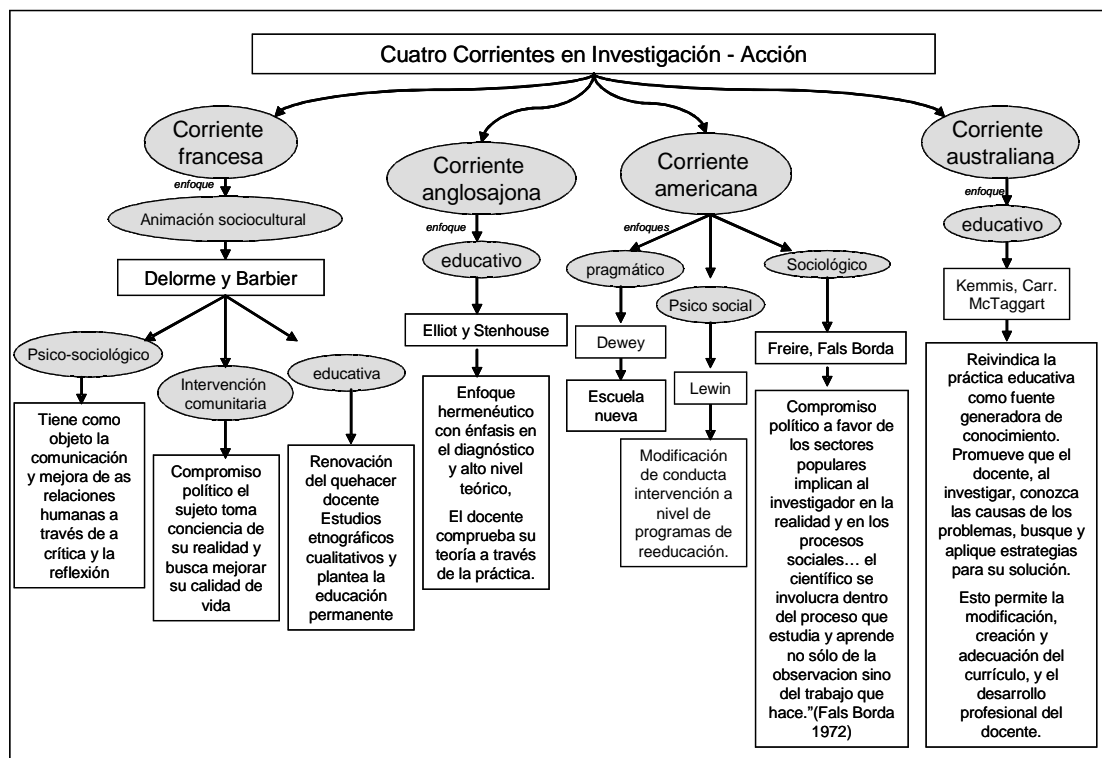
Cuatro Corrientes en Investigación - Acción

Corriente francesa

enfoque

Animación sociocultural

Delorme y Barbier

Psico-sociológico

Tiene como objeto la comunicación y mejora de as relaciones humanas a través de a crítica y la reflexión

Intervención comunitaria

Compromiso político el sujeto toma conciencia de su realidad y busca mejorar su calidad de vida

educativa

Renovación del quehacer docente Estudios etnográficos cualitativos y plantea la educación permanente

Corriente anglosajona

enfoque

educativo

Elliot y Stenhouse

Enfoque hermenéutico con énfasis en el diagnóstico y alto nivel teórico,

El docente comprueba su teoría a través de la práctica.

Corriente americana

enfoques

pragmático

Dewey

Escuela nueva

Psico social

Lewin

Modificación de conducta intervención a nivel de programas de reeducación.

Sociológico

Freire, Fals Borda

Compromiso político a favor de los sectores populares implican al investigador en la realidad y en los procesos sociales… el científico se involucra dentro del proceso que estudia y aprende no sólo de la observacion sino del trabajo que hace."(Fals Borda 1972)

Corriente australiana

enfoque

educativo

Kemmis, Carr. McTaggart

Reivindica la práctica educativa como fuente generadora de conocimiento. Promueve que el docente, al investigar, conozca las causas de los problemas, busque y aplique estrategias para su solución.

Esto permite la modificación, creación y adecuación del currículo, y el desarrollo profesional del docente.